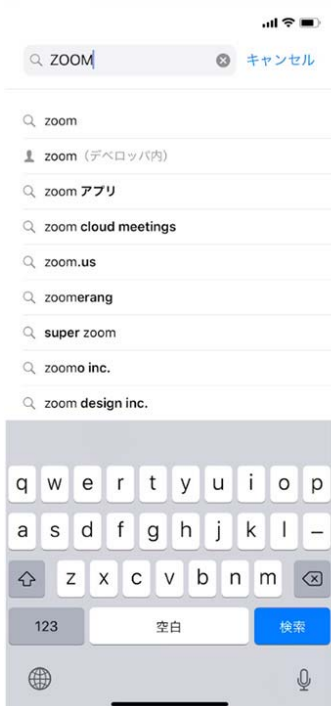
ZOOM

キャンセル

zoom

zoom（デベロッパ内）

zoom アプリ

zoom cloud meetings

zoom.us

zoomerang

super zoom

zoomo inc.

zoom design inc.

q w e r t y u i o p

a s d f g h j k l –

z x c v b n m

123

空白

検索